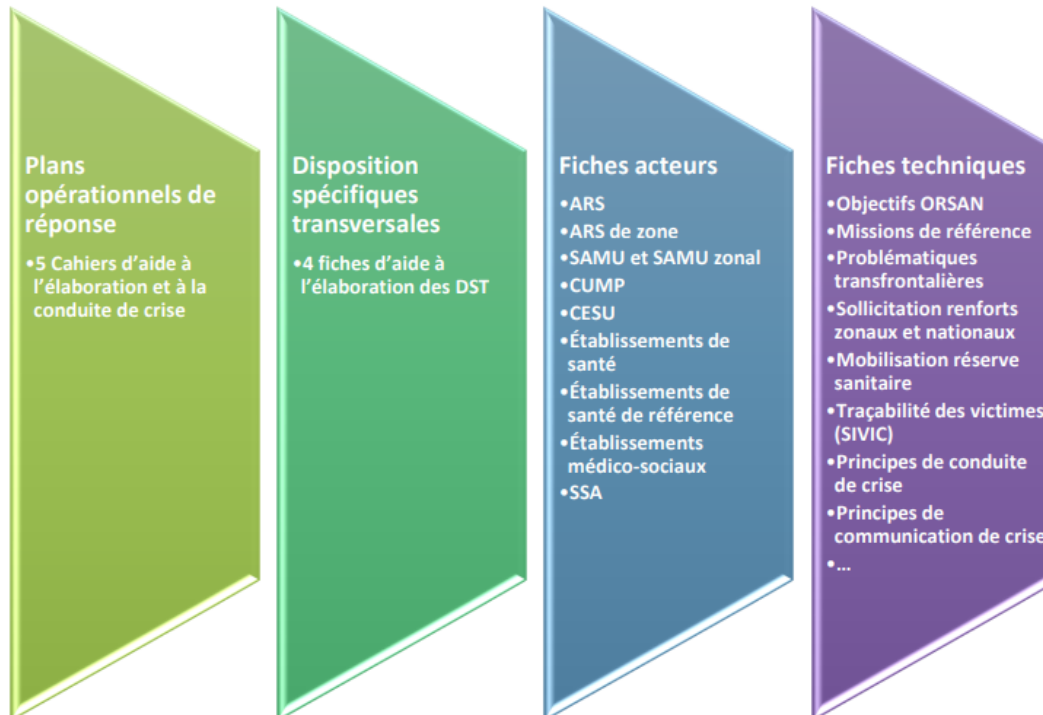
Plans opérationnels de réponse

•5 Cahiers d'aide à l'élaboration et à la conduite de crise

Disposition spécifiques transversales

•4 fiches d'aide à l'élaboration des DST

Fiches acteurs

•ARS
•ARS de zone
•SAMU et SAMU zonal
•CUMP
•CESU
•Établissements de santé
•Établissements de santé de référence
•Établissements médico-sociaux
•SSA

Fiches techniques

•Objectifs ORSAN
•Missions de référence
•Problématiques transfrontalières
•Sollicitation renforts zonaux et nationaux
•Mobilisation réserve sanitaire
•Traçabilité des victimes (SIVIC)
•Principes de conduite de crise
•Principes de communication de crise
•...